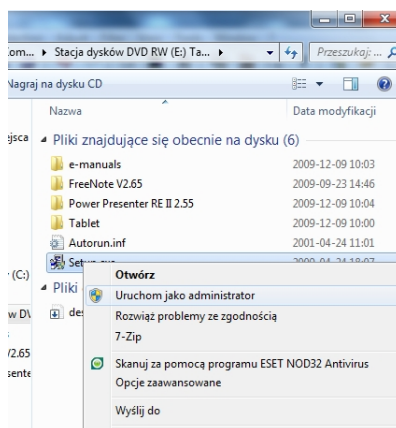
om... ▸ Stacja dysków DVD RW (E:) Ta... ▸

Przeszukaj: ...

Nagraj na dysku CD

Nazwa

Data modyfikacji

ejsca

Pliki znajdujące się obecnie na dysku (6)

e-manuals 2009-12-09 10:03

FreeNote V2.65 2009-09-23 14:46

Power Presenter RE II 2.55 2009-12-09 10:04

Tablet 2009-12-09 10:00

Autorun.inf 2001-04-24 11:01

Setup.exe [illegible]

(C:)

Pliki

w DV

des

/2.65

sente

Otwórz

Uruchom jako administrator

Rozwiąż problemy ze zgodnością

7-Zip

Skanuj za pomocą programu ESET NOD32 Antivirus

Opcje zaawansowane

Wyślij do